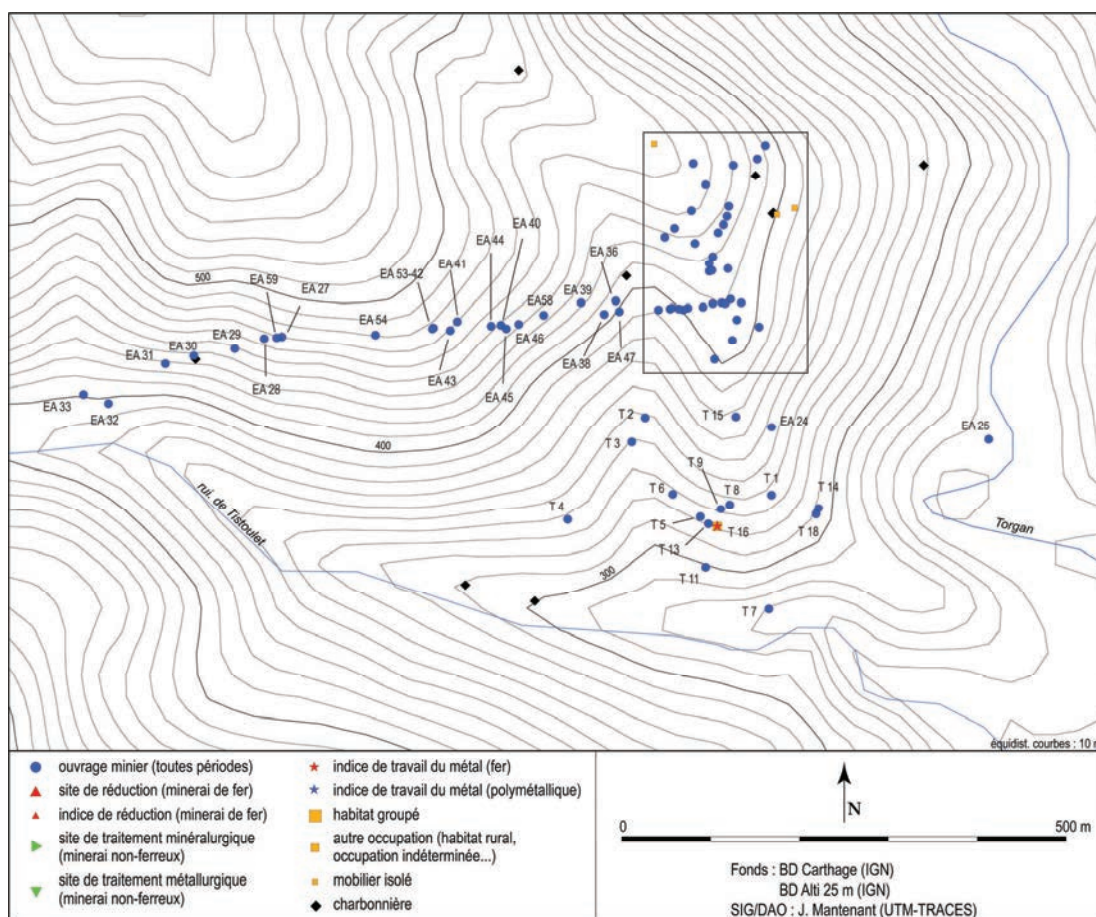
EA 53-42
EA 41
EA 44
EA 40
EA 36
EA 59
EA 27
500
EA 39
EA 58
EA 54
EA 29
EA 30
EA 31
EA 28
EA 43
EA 46
EA 45
EA 38
EA 47
EA 33
EA 32
400
T 2
T 15
EA 24
EA 25
T 3
T 9
T 8
T 1
T 14
T 6
T 4
T 5
T 16
T 18
T 13
ruis. de l'Istoulet
Torgan
300
T 11
T 7
équidist. courbes : 10 m

ouvrage minier (toutes périodes)
site de réduction (minerai de fer)
indice de réduction (minerai de fer)
site de traitement minéralurgique (minerai non-ferreux)
site de traitement métallurgique (minerai non-ferreux)
indice de travail du métal (fer)
indice de travail du métal (polymétallique)
habitat groupé
autre occupation (habitat rural, occupation indéterminée...)
mobilier isolé
charbonnière

N
0
500 m

Fonds : BD Carthage (IGN)
BD Alti 25 m (IGN)
SIG/DAO : J. Mantenant (UTM-TRACES)